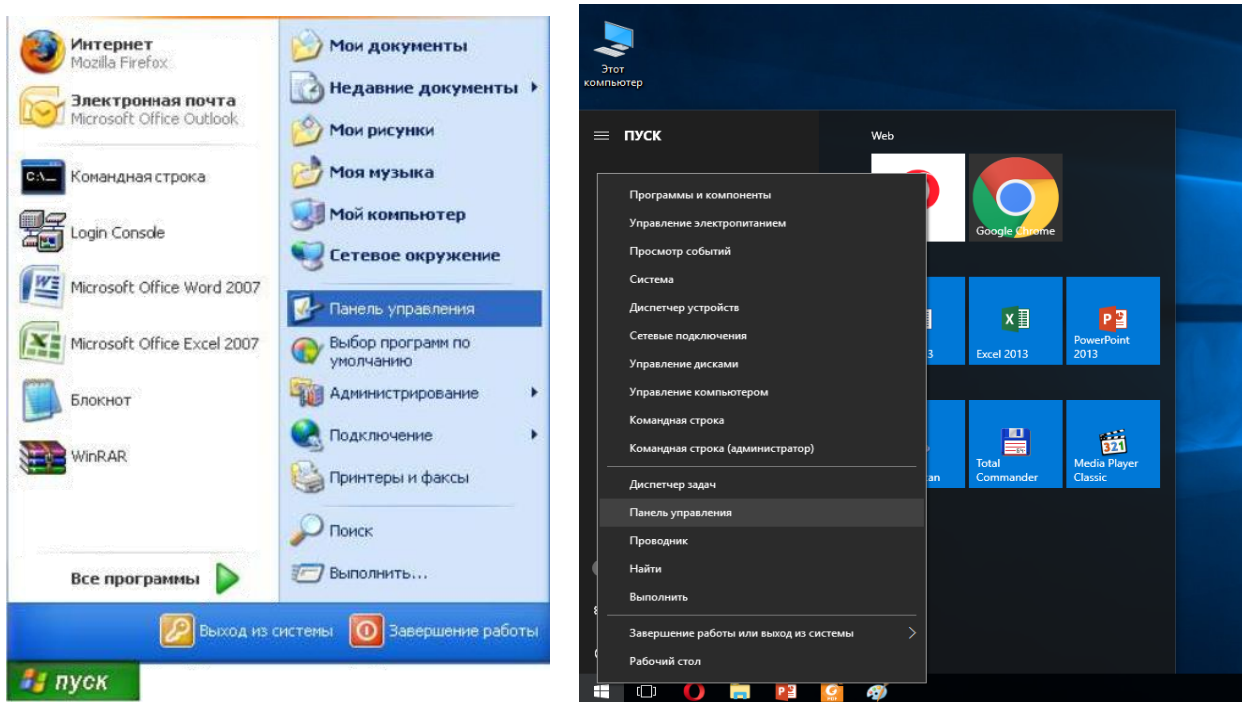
Интернет
Mozilla Firefox

Электронная почта
Microsoft Office Outlook

Командная строка

Login Console

Microsoft Office Word 2007

Microsoft Office Excel 2007

Блокнот

WinRAR

Все программы

Мои документы

Недавние документы

Мои рисунки

Моя музыка

Мой компьютер

Сетевое окружение

Панель управления

Выбор программ по умолчанию

Администрирование

Подключение

Принтеры и факсы

Поиск

Выполнить...

Выход из системы

Завершение работы

пуск

Этот компьютер

ПУСК

Web

Программы и компоненты
Управление электропитанием
Просмотр событий
Система
Диспетчер устройств
Сетевые подключения
Управление дисками
Управление компьютером
Командная строка
Командная строка (администратор)

Диспетчер задач
Панель управления
Проводник
Найти
Выполнить

Завершение работы или выход из системы
Рабочий стол

Google Chrome

3

Excel 2013

PowerPoint 2013

an

Total Commander

Media Player Classic